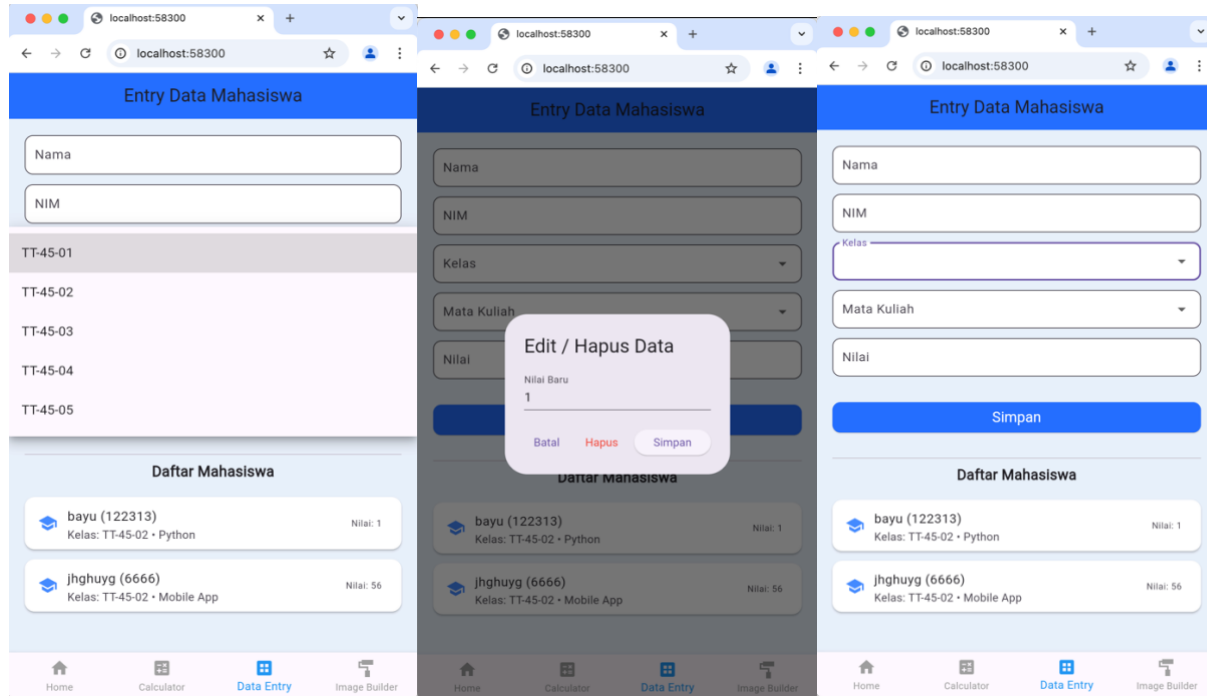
localhost:58300
localhost:58300

Entry Data Mahasiswa

Nama

NIM

TT-45-01

TT-45-02

TT-45-03

TT-45-04

TT-45-05

Daftar Mahasiswa

bayu (122313)
Kelas: TT-45-02 • Python
Nilai: 1

jhghuyg (6666)
Kelas: TT-45-02 • Mobile App
Nilai: 56

Home Calculator Data Entry Image Builder

localhost:58300
localhost:58300

Entry Data Mahasiswa

Nama

NIM

Kelas

Mata Kuliah

Nilai

Edit / Hapus Data

Nilai Baru
1

Batal Hapus Simpan

Daftar Mahasiswa

bayu (122313)
Kelas: TT-45-02 • Python
Nilai: 1

jhghuyg (6666)
Kelas: TT-45-02 • Mobile App
Nilai: 56

Home Calculator Data Entry Image Builder

localhost:58300
localhost:58300

Entry Data Mahasiswa

Nama

NIM

Kelas

Mata Kuliah

Nilai

Simpan

Daftar Mahasiswa

bayu (122313)
Kelas: TT-45-02 • Python
Nilai: 1

jhghuyg (6666)
Kelas: TT-45-02 • Mobile App
Nilai: 56

Home Calculator Data Entry Image Builder